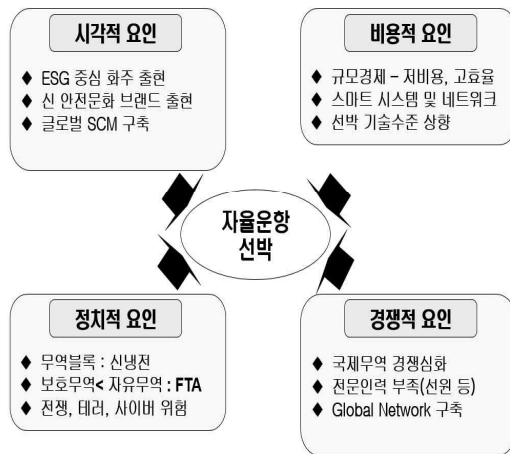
시각적 요인

♦ ESG 중심 화주 출현
♦ 신 안전문화 브랜드 출현
♦ 글로벌 SCM 구축

비용적 요인

♦ 규모경제 – 저비용, 고효율
♦ 스마트 시스템 및 네트워크
♦ 선박 기술수준 상향

자율운항 선박

정치적 요인

♦ 무역블록 : 신냉전
♦ 보호무역< 자유무역 : FTA
♦ 전쟁, 테러, 사이버 위험

경쟁적 요인

♦ 국제무역 경쟁심화
♦ 전문인력 부족(선원 등)
♦ Global Network 구축